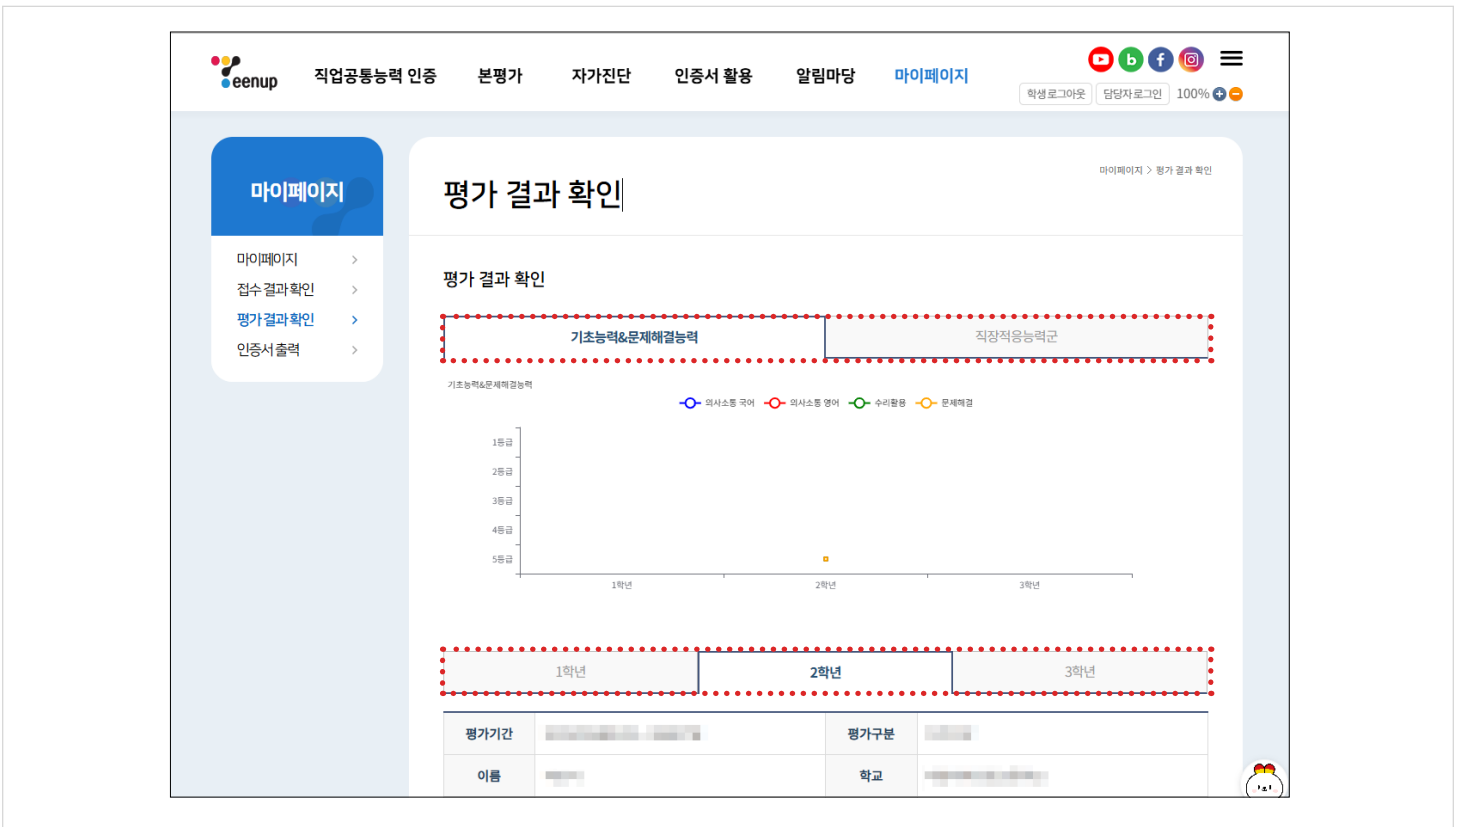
eenup
직업공통능력 인증 본평가 자가진단 인증서 활용 알림마당 마이페이지

학생로그아웃 담당자로그인 100%

마이페이지
마이페이지
접수 결과확인
평가결과확인
인증서출력

평가 결과 확인

마이페이지 > 평가 결과 확인

평가 결과 확인

기초능력&문제해결능력 | 직장적응능력군

기초능력&문제해결능력

의사소통 국어 의사소통 영어 수리활용 문제해결

1등급
2등급
3등급
4등급
5등급

1학년 2학년 3학년

1학년 | 2학년 | 3학년

| 평가기간 | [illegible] | 평가구분 | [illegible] |
|---|---|---|---|
| 이름 | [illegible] | 학교 | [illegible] |